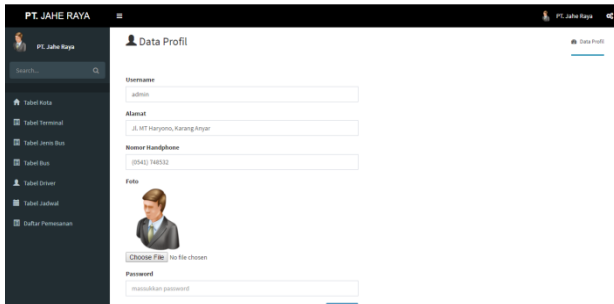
PT. JAHE RAYA
PT. Jahe Raya
PT. Jahe Raya
Search...
Tabel Kota
Tabel Terminal
Tabel Jenis Bus
Tabel Bus
Tabel Driver
Tabel Jadwal
Daftar Pemesanan
Data Profil
Data Profil
Username
admin
Alamat
Jl. MT Haryono, Karang Anyar
Nomor Handphone
(0541) 748532
Foto
Choose File No file chosen
Password
masukkan password